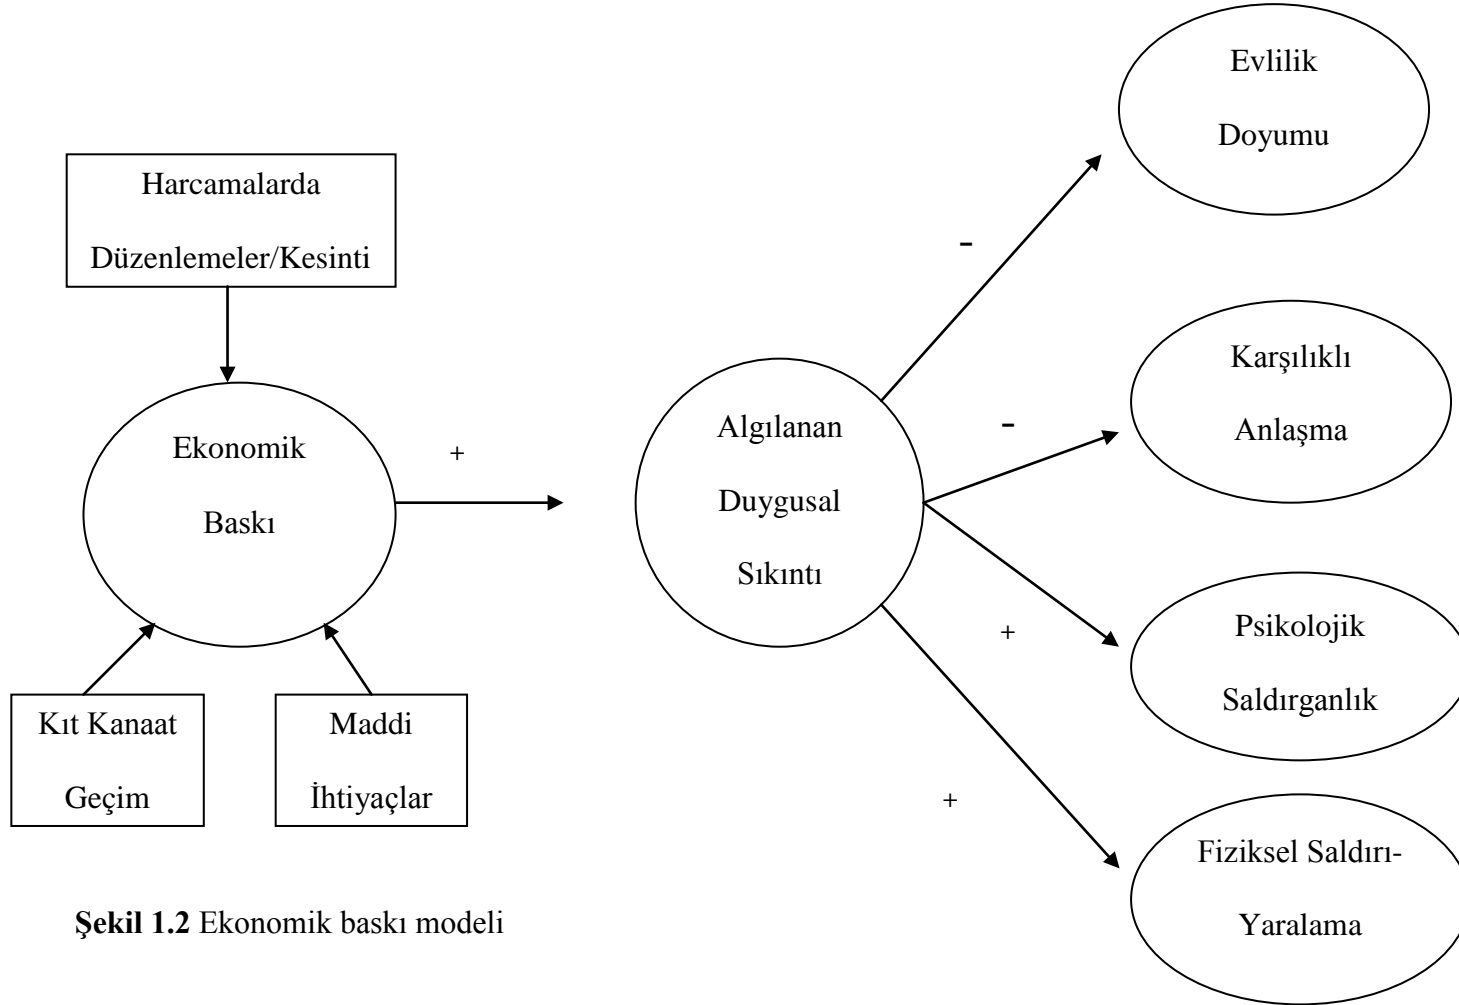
Evlilik Doyumu

Harcamalarda Düzenlemeler/Kesinti

-

Karşılıklı Anlaşma

-

Ekonomik Baskı

+

Algılanan Duygusal Sıkıntı

+

Psikolojik Saldırganlık

Kıt Kanaat Geçim

Maddi İhtiyaçlar

+

Fiziksel Saldırı-Yaralama

**Şekil 1.2** Ekonomik baskı modeli